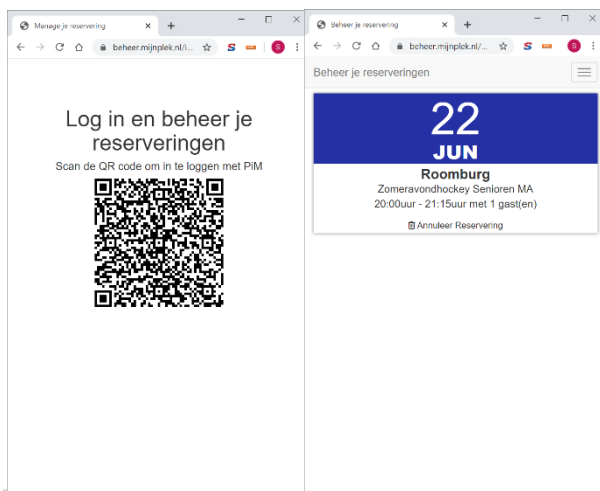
Manage je reservering ×
+
beheer.mijnplek.nl/i...
S

Log in en beheer je reserveringen

Scan de QR code om in te loggen met PiM

Beheer je reservering ×
+
beheer.mijnplek.nl/...
S

Beheer je reserveringen

22
JUN

Roomburg
Zomeravondhockey Senioren MA
20:00uur - 21:15uur met 1 gast(en)

Annuleer Reservering